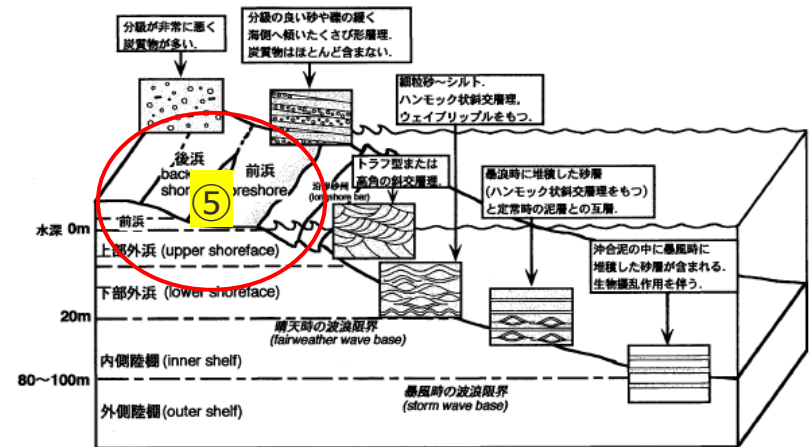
分級が非常に悪く炭質物が多い。

分級の良い砂や礫の緩く海側へ傾いたくさび形層理。炭質物はほとんど含まない。

細粒砂～シルト.
ハンモック状斜交層理,
ウェイブリップルをもつ。

後浜
backshore

前浜
foreshore

⑤

トラフ型または高角の斜交層理。

沿岸砂州
(longshore bar)

暴浪時に堆積した砂層
(ハンモック状斜交層理をもつ)
と定常時の泥層との互層.

水深 0m

前浜

上部外浜 (upper shoreface)

沖合泥の中に暴風時に堆積した砂層が含まれる.
生物擾乱作用を伴う.

下部外浜 (lower shoreface)

20m

晴天時の波浪限界
(fairweather wave base)

内側陸棚 (inner shelf)

80～100m

暴風時の波浪限界
(storm wave base)

外側陸棚 (outer shelf)